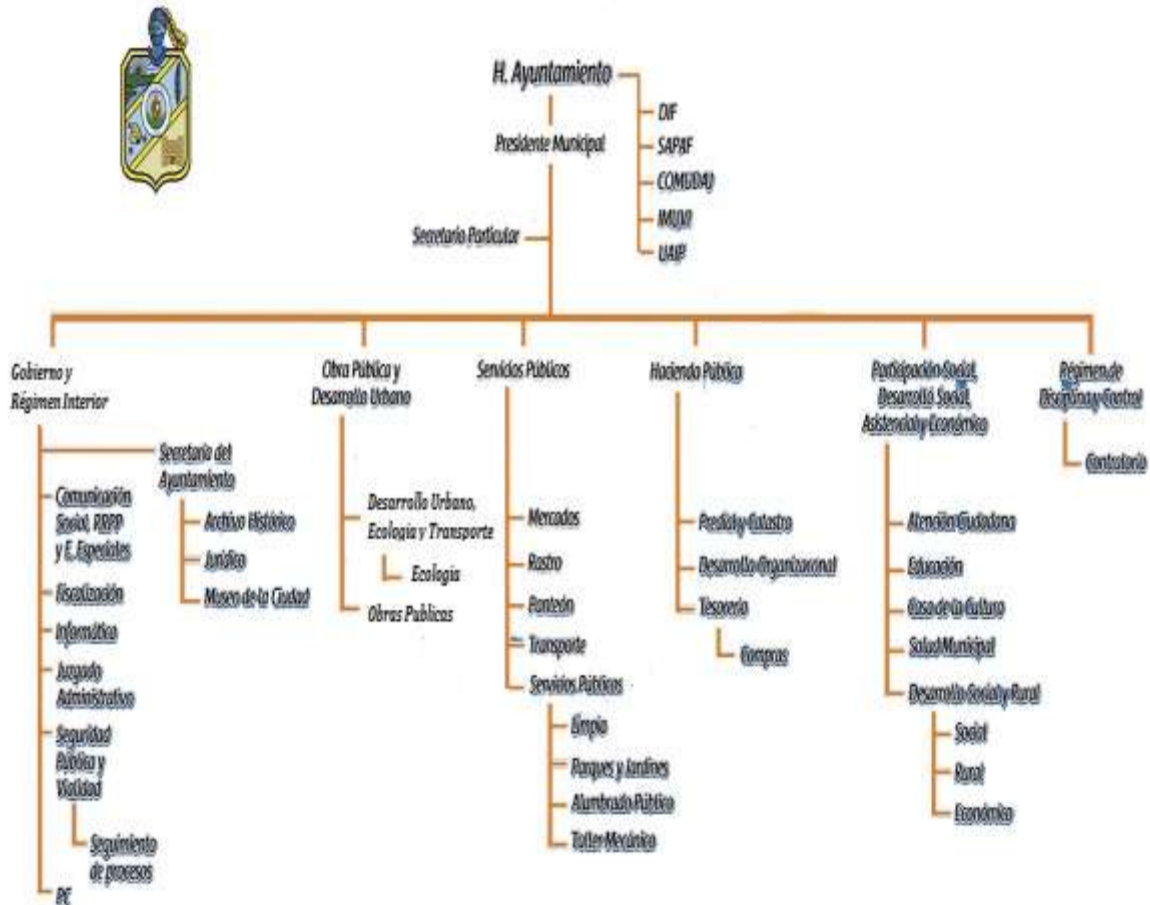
H. Ayuntamiento

DIF
SAPAF
COMUDAJ
IMJUV
UAIP

Presidente Municipal

Secretario Particular

Gobierno y Régimen Interior

Secretario del Ayuntamiento
Archivo Histórico
Jurídico
Museo de la Ciudad

Comunicación Social, RRPP y E. Especiales
Fiscalización
Informático
Juzgado Administrativo
Seguridad Pública y Vialidad
Seguimiento de procesos
PC

Obra Pública y Desarrollo Urbano

Desarrollo Urbano, Ecología y Transporte
Ecología
Obras Publicas

Servicios Públicos

Mercados
Rastro
Panteón
Transporte
Servicios Públicos
Limpia
Parques y Jardines
Alumbrado Público
Taller Mecánico

Hacienda Pública

Predial y Catastro
Desarrollo Organizacional
Tesorería
Compras

Participación Social, Desarrollo Social, Asistencial y Económico

Atención Ciudadana
Educación
Casa de la Cultura
Salud Municipal
Desarrollo Social y Rural
Social
Rural
Económico

Régimen de Disciplina y Control

Contraloría